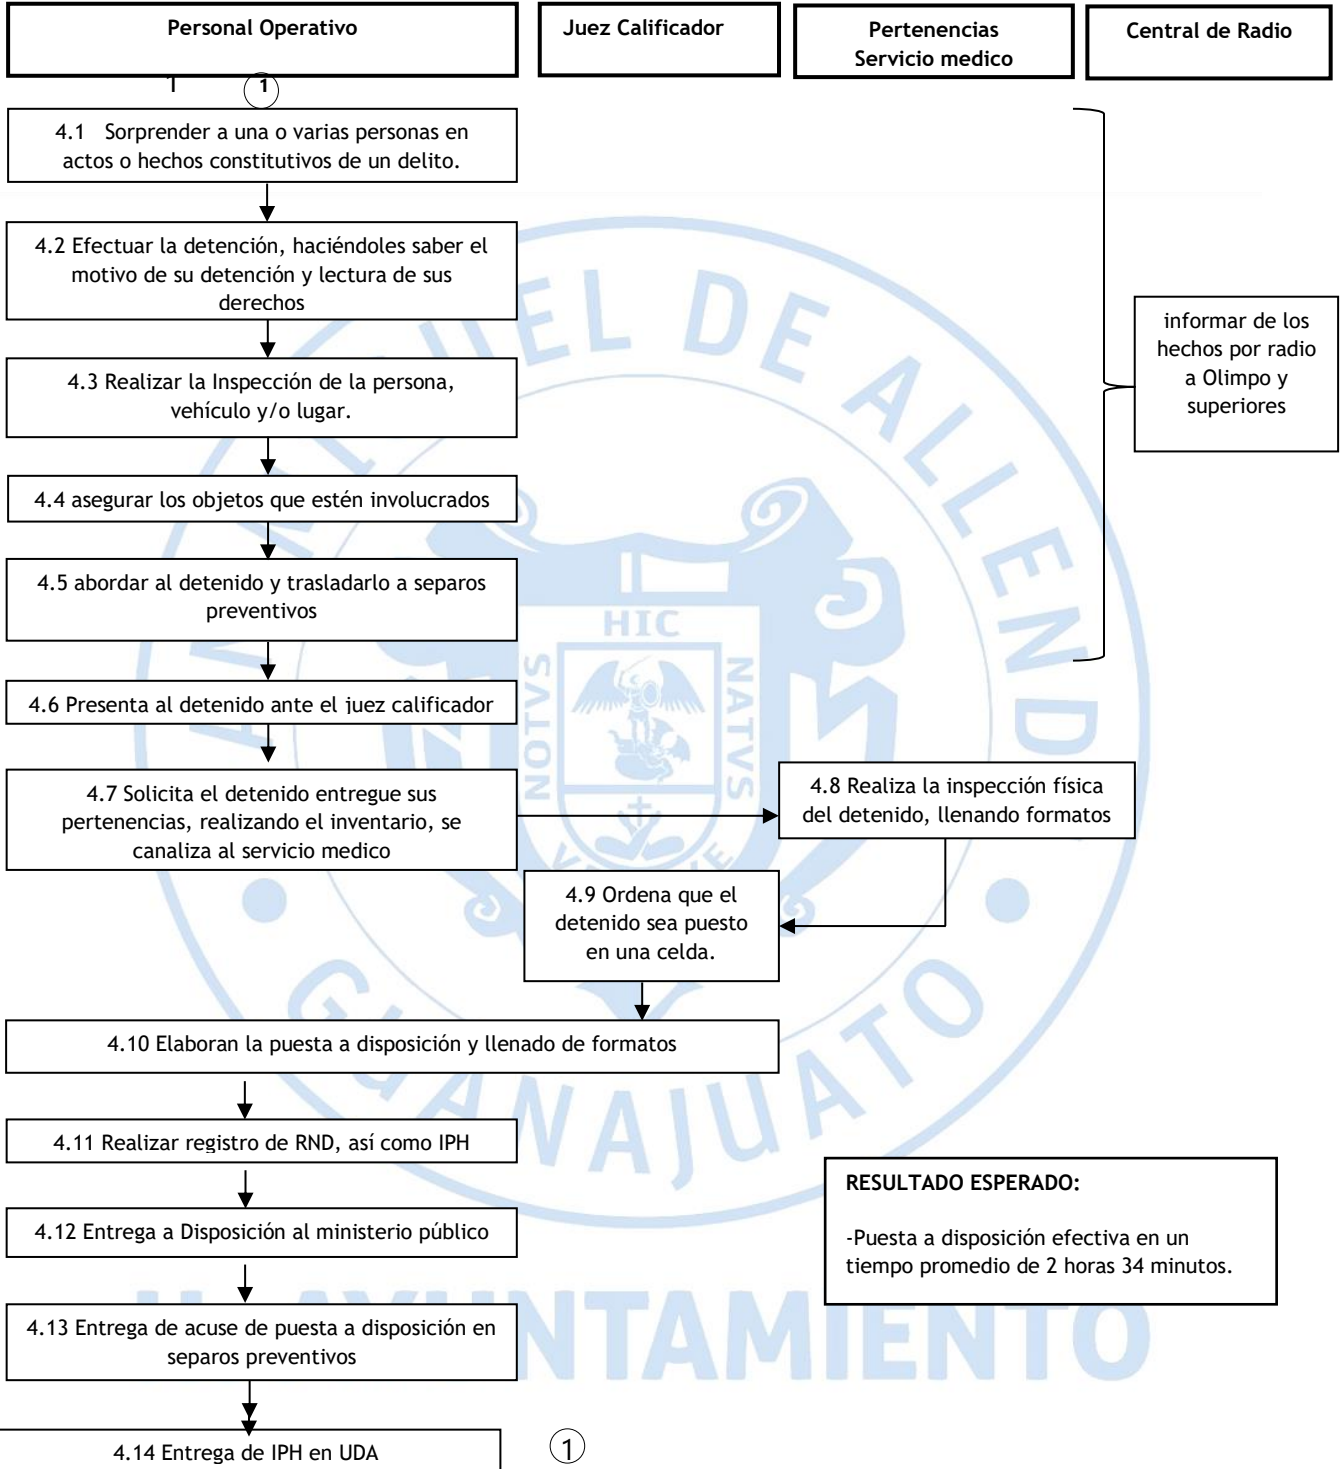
Personal Operativo

Juez Calificador

Pertenencias Servicio medico

Central de Radio

1

4.1 Sorprender a una o varias personas en actos o hechos constitutivos de un delito.

4.2 Efectuar la detención, haciéndoles saber el motivo de su detención y lectura de sus derechos

4.3 Realizar la Inspección de la persona, vehículo y/o lugar.

4.4 asegurar los objetos que estén involucrados

4.5 abordar al detenido y trasladarlo a separos preventivos

4.6 Presenta al detenido ante el juez calificador

4.7 Solicita el detenido entregue sus pertenencias, realizando el inventario, se canaliza al servicio medico

informar de los hechos por radio a Olimpo y superiores

4.8 Realiza la inspección física del detenido, llenando formatos

4.9 Ordena que el detenido sea puesto en una celda.

4.10 Elaboran la puesta a disposición y llenado de formatos

4.11 Realizar registro de RND, así como IPH

4.12 Entrega a Disposición al ministerio público

4.13 Entrega de acuse de puesta a disposición en separos preventivos

4.14 Entrega de IPH en UDA

1

RESULTADO ESPERADO:

-Puesta a disposición efectiva en un tiempo promedio de 2 horas 34 minutos.